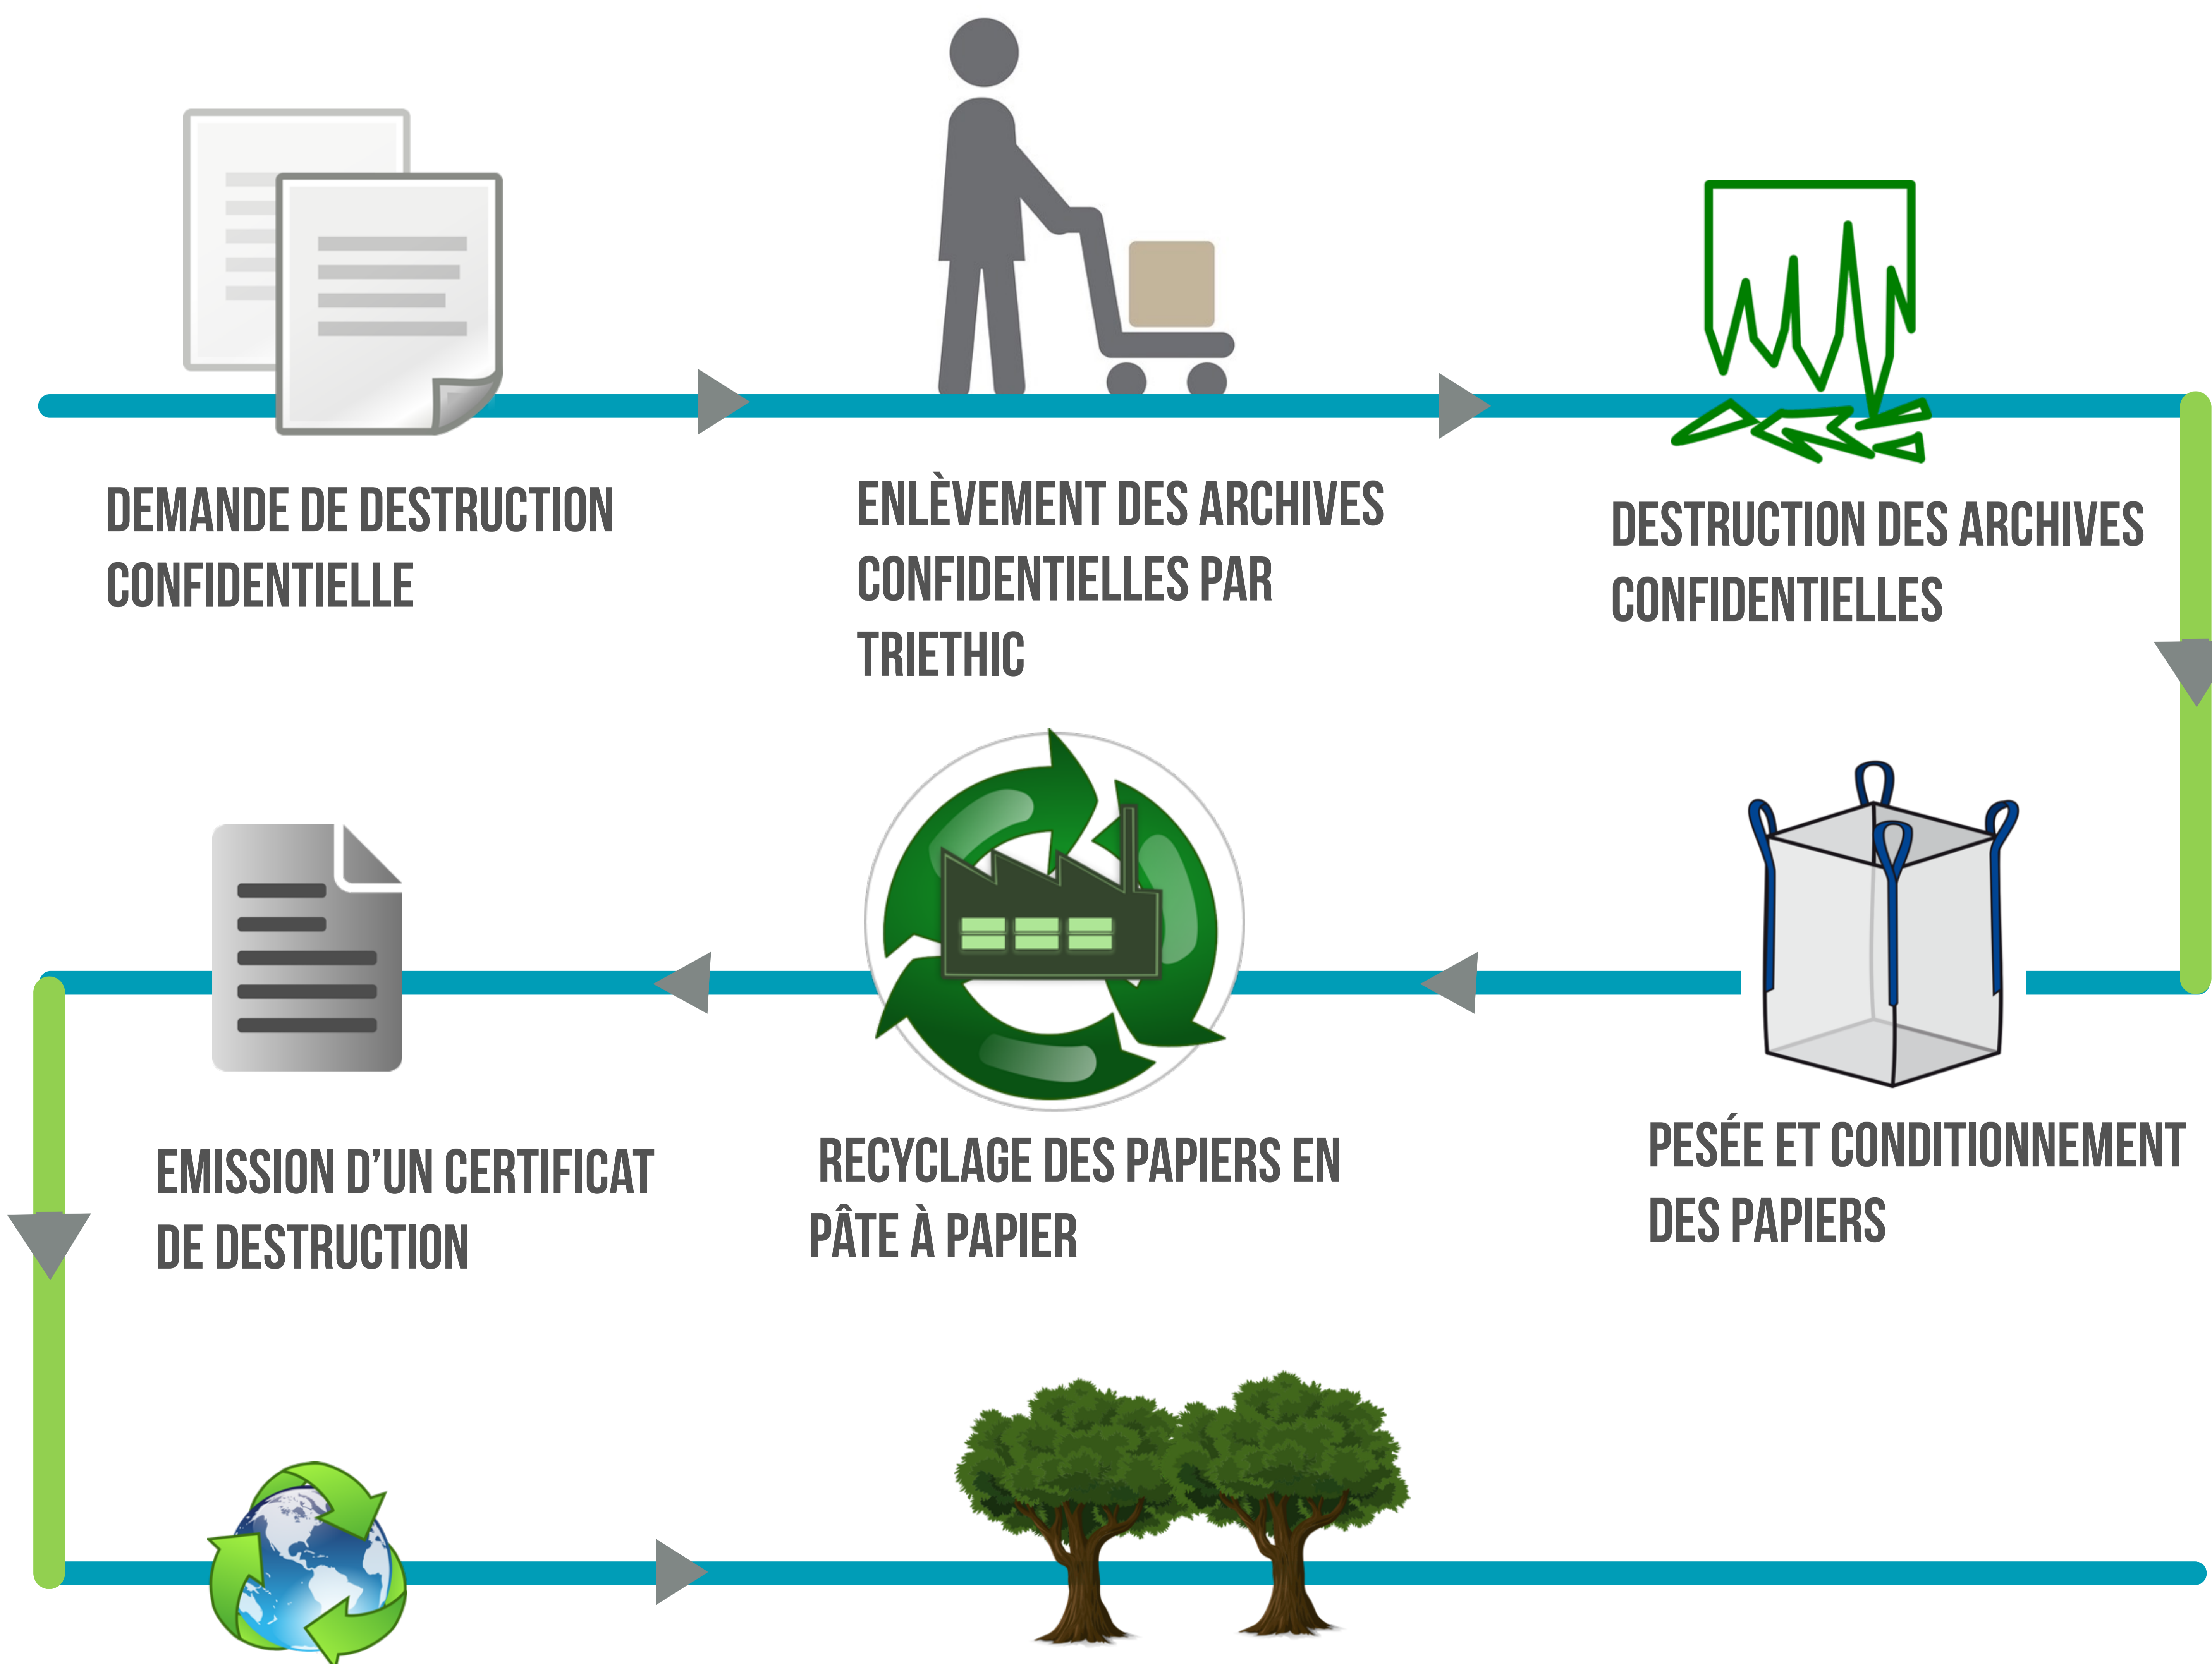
DEMANDE DE DESTRUCTION CONFIDENTIELLE

ENLÈVEMENT DES ARCHIVES CONFIDENTIELLES PAR TRIETHIC

DESTRUCTION DES ARCHIVES CONFIDENTIELLES

EMISSION D'UN CERTIFICAT DE DESTRUCTION

RECYCLAGE DES PAPIERS EN PÂTE À PAPIER

PESÉE ET CONDITIONNEMENT DES PAPIERS